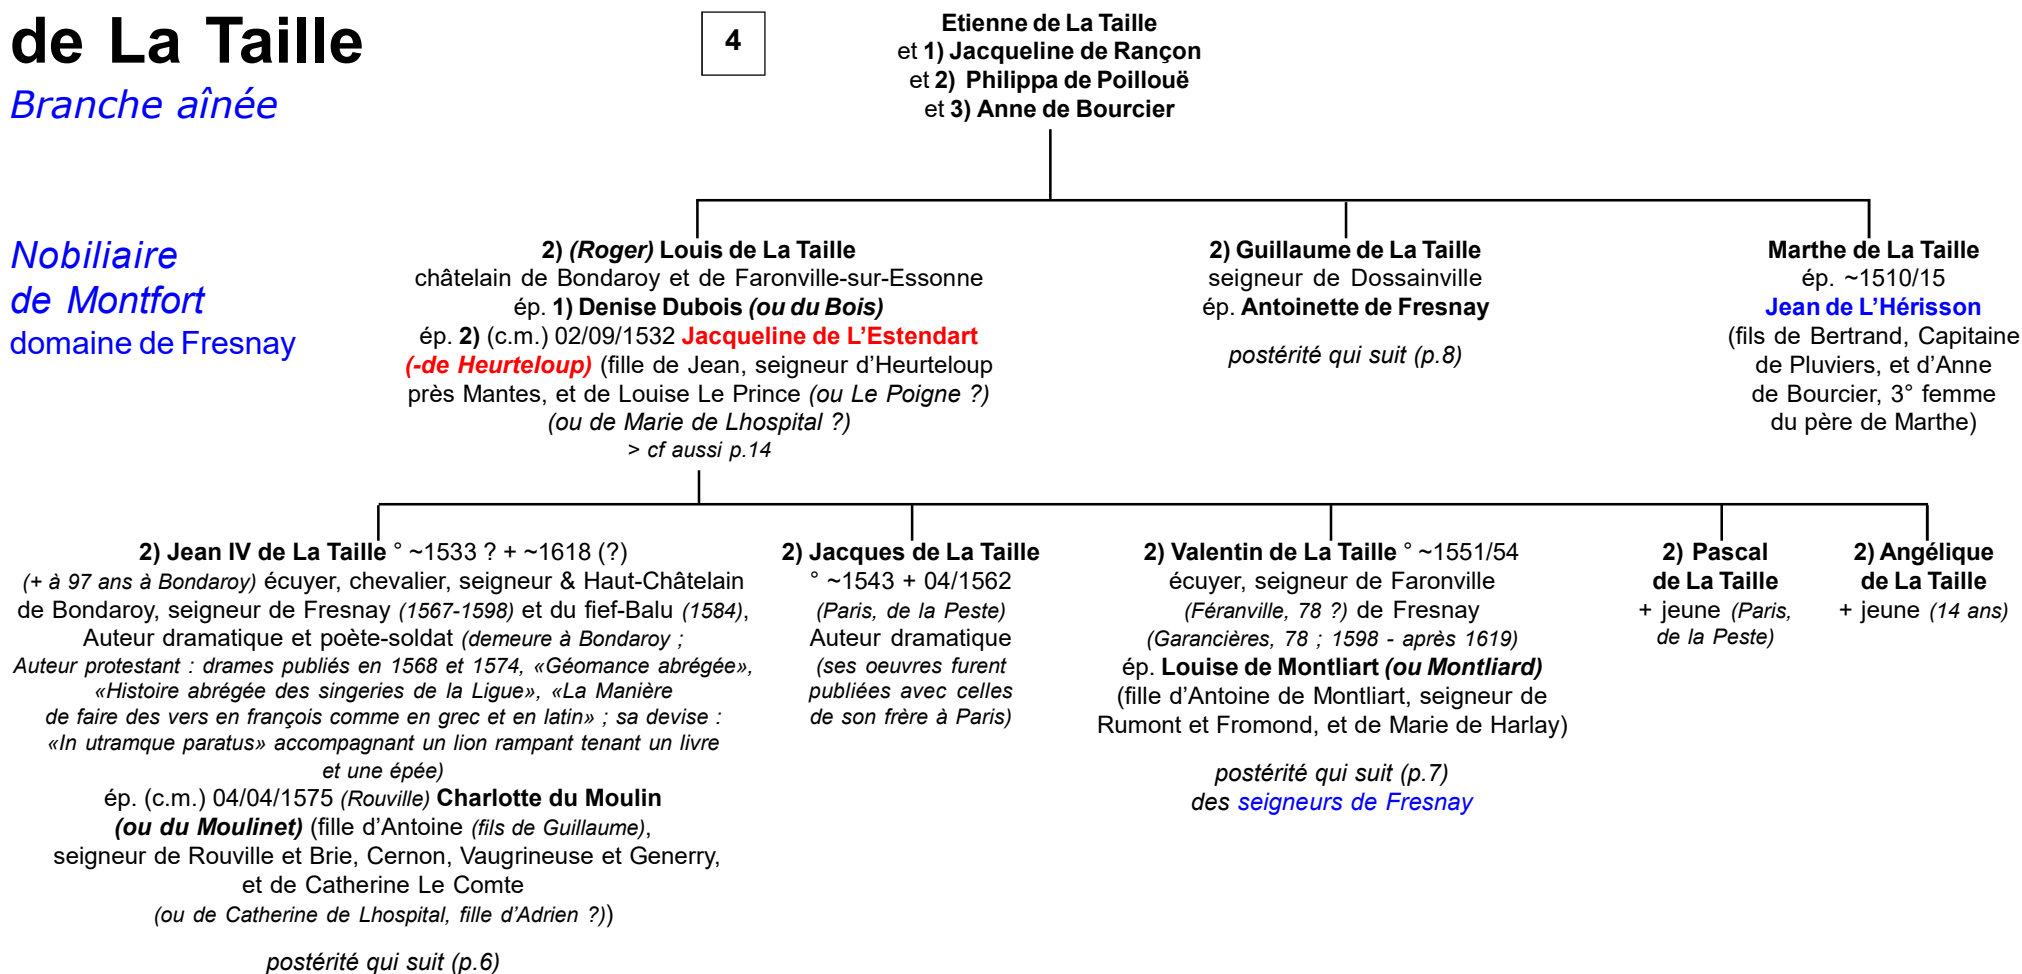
de La Taille
Branche aînée

4

Etienne de La Taille
et 1) Jacqueline de Rançon
et 2) Philippa de Poilloüë
et 3) Anne de Bourcier

Nobiliaire
de Montfort
domaine de Fresnay

2) (Roger) Louis de La Taille
châtelain de Bondaroy et de Faronville-sur-Essonne
ép. 1) Denise Dubois (ou du Bois)
ép. 2) (c.m.) 02/09/1532 Jacqueline de L'Estendart (-de Heurteloup) (fille de Jean, seigneur d'Heurteloup près Mantes, et de Louise Le Prince (ou Le Poigne ?) (ou de Marie de Lhospital ?)
> cf aussi p.14

2) Guillaume de La Taille
seigneur de Dossainville
ép. Antoinette de Fresnay

postérité qui suit (p.8)

Marthe de La Taille
ép. ~1510/15
Jean de L'Hérisson
(fils de Bertrand, Capitaine de Pluviers, et d'Anne de Bourcier, 3° femme du père de Marthe)

2) Jean IV de La Taille ° ~1533 ? + ~1618 (?)
(+ à 97 ans à Bondaroy) écuyer, chevalier, seigneur & Haut-Châtelain de Bondaroy, seigneur de Fresnay (1567-1598) et du fief-Balu (1584), Auteur dramatique et poète-soldat (demeure à Bondaroy ; Auteur protestant : drames publiés en 1568 et 1574, «Géomance abrégée», «Histoire abrégée des singeries de la Ligue», «La Manière de faire des vers en françois comme en grec et en latin» ; sa devise : «In utramque paratus» accompagnant un lion rampant tenant un livre et une épée)
ép. (c.m.) 04/04/1575 (Rouville) Charlotte du Moulin (ou du Moulinet) (fille d'Antoine (fils de Guillaume), seigneur de Rouville et Brie, Cernon, Vaugrineuse et Generry, et de Catherine Le Comte (ou de Catherine de Lhospital, fille d'Adrien ?))

postérité qui suit (p.6)

2) Jacques de La Taille
° ~1543 + 04/1562
(Paris, de la Peste)
Auteur dramatique
(ses oeuvres furent publiées avec celles de son frère à Paris)

2) Valentin de La Taille ° ~1551/54
écuyer, seigneur de Faronville (Féranville, 78 ?) de Fresnay (Garancières, 78 ; 1598 - après 1619)
ép. Louise de Montliart (ou Montliard)
(fille d'Antoine de Montliart, seigneur de Rumont et Fromond, et de Marie de Harlay)

postérité qui suit (p.7)
des seigneurs de Fresnay

2) Pascal
de La Taille
+ jeune (Paris, de la Peste)

2) Angélique
de La Taille
+ jeune (14 ans)